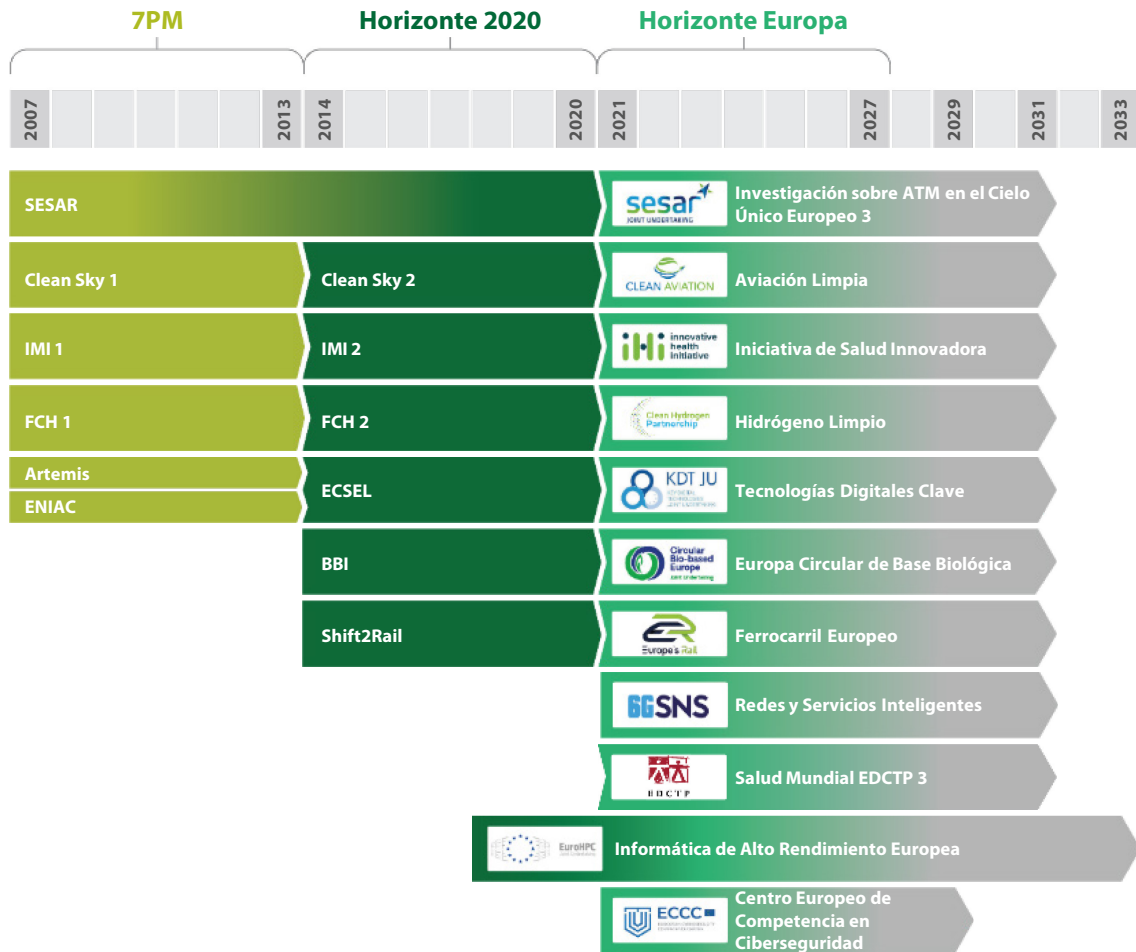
7PM
Horizonte 2020
Horizonte Europa

2007
2013
2014
2020
2021
2027
2029
2031
2033

SESAR
sesar JOINT UNDERTAKING
Investigación sobre ATM en el Cielo Único Europeo 3

Clean Sky 1
Clean Sky 2
CLEAN AVIATION
Aviación Limpia

IMI 1
IMI 2
innovative health initiative
Iniciativa de Salud Innovadora

FCH 1
FCH 2
Clean Hydrogen Partnership
Hidrógeno Limpio

Artemis
ENIAC
ECSEL
KDT JU
Tecnologías Digitales Clave

BBI
Circular Bio-based Europe
Europa Circular de Base Biológica

Shift2Rail
Europe's Rail
Ferrocarril Europeo

6GSNS
Redes y Servicios Inteligentes

EDCTP
Salud Mundial EDCTP 3

EuroHPC
Informática de Alto Rendimiento Europea

ECCC
Centro Europeo de Competencia en Ciberseguridad